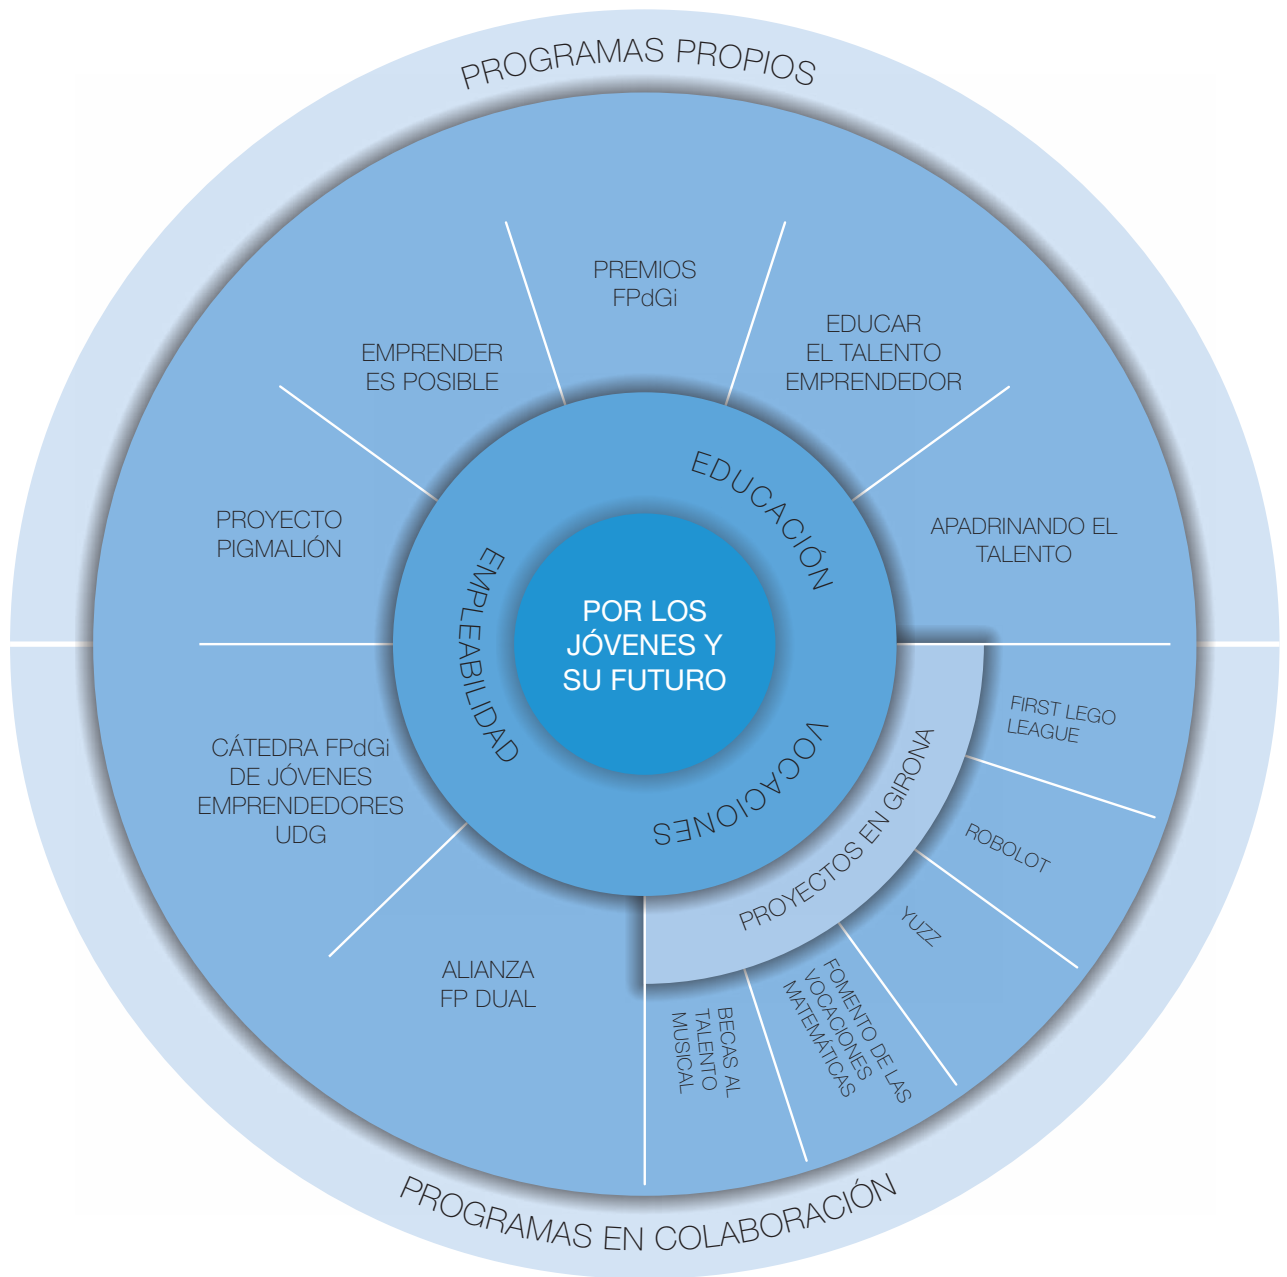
PROGRAMAS PROPIOS

PREMIOS FPdGi

EMPRENDER ES POSIBLE

EDUCAR EL TALENTO EMPRENDEDOR

PROYECTO PIGMALIÓN

APADRINANDO EL TALENTO

EDUCACIÓN

EMPLEABILIDAD

POR LOS JÓVENES Y SU FUTURO

VOCACIONES

PROYECTOS EN GIRONA

FIRST LEGO LEAGUE

ROBOLOT

YUZZ

FOMENTO DE LAS VOCACIONES MATEMÁTICAS

BECAS AL TALENTO MUSICAL

CÁTEDRA FPdGi DE JÓVENES EMPRENDEDORES UDG

ALIANZA FP DUAL

PROGRAMAS EN COLABORACIÓN